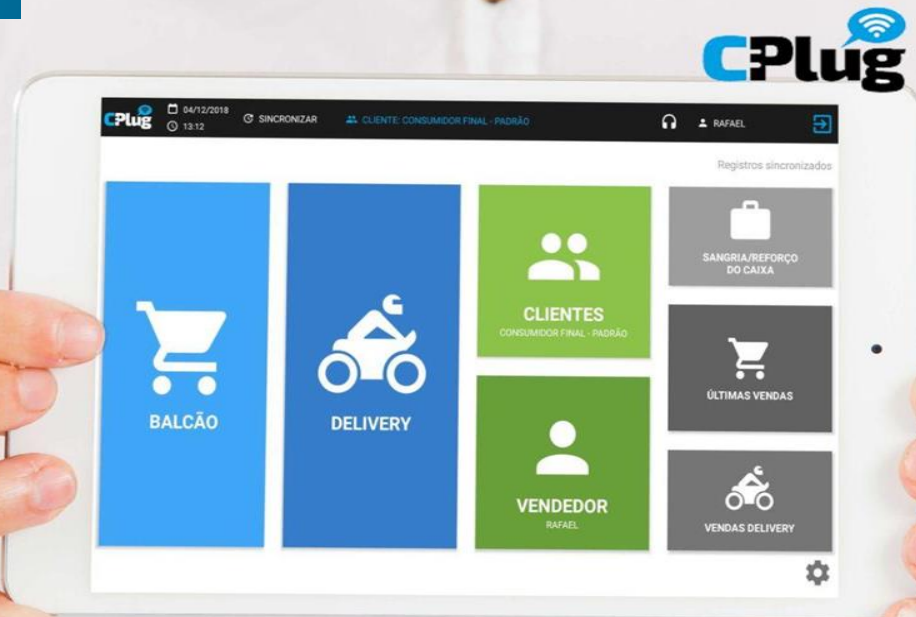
CPlug

CPlug 04/12/2018 13:12 SINCRONIZAR CLIENTE: CONSUMIDOR FINAL - PADRÃO RAFAEL

Registros sincronizados

BALCÃO

DELIVERY

CLIENTES
CONSUMIDOR FINAL - PADRÃO

VENDEDOR
RAFAEL

SANGRIA/REFORÇO DO CAIXA

ÚLTIMAS VENDAS

VENDAS DELIVERY